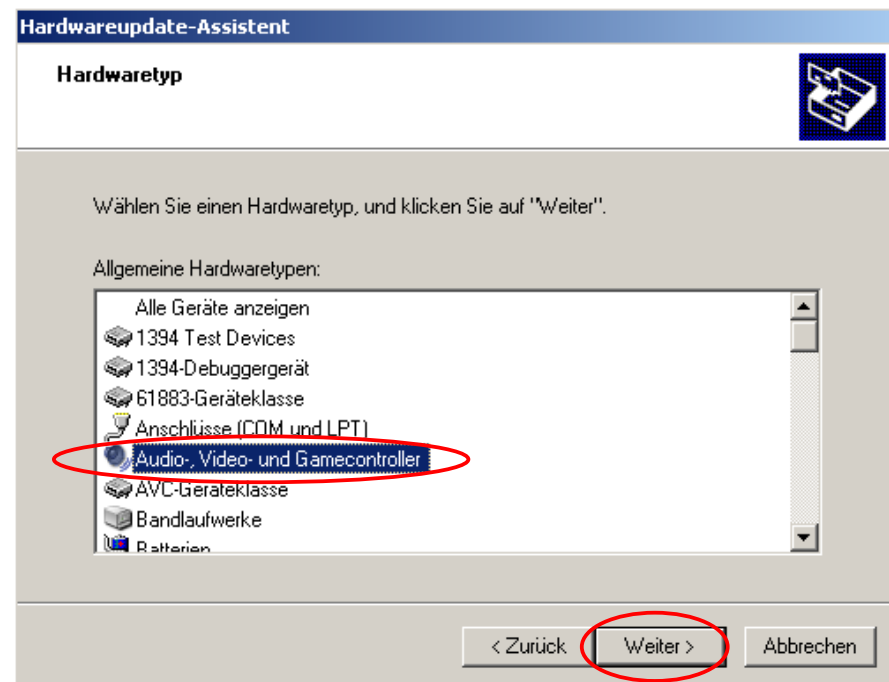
Hardwareupdate-Assistent

Hardwaretyp

Wählen Sie einen Hardwaretyp, und klicken Sie auf "Weiter".

Allgemeine Hardwaretypen:

Alle Geräte anzeigen
1394 Test Devices
1394-Debuggergerät
61883-Geräteklasse
Anschlüsse (COM und LPT)
Audio-, Video- und Gamecontroller
AVC-Geräteklasse
Bandlaufwerke
Batterien

< Zurück
Weiter >
Abbrechen